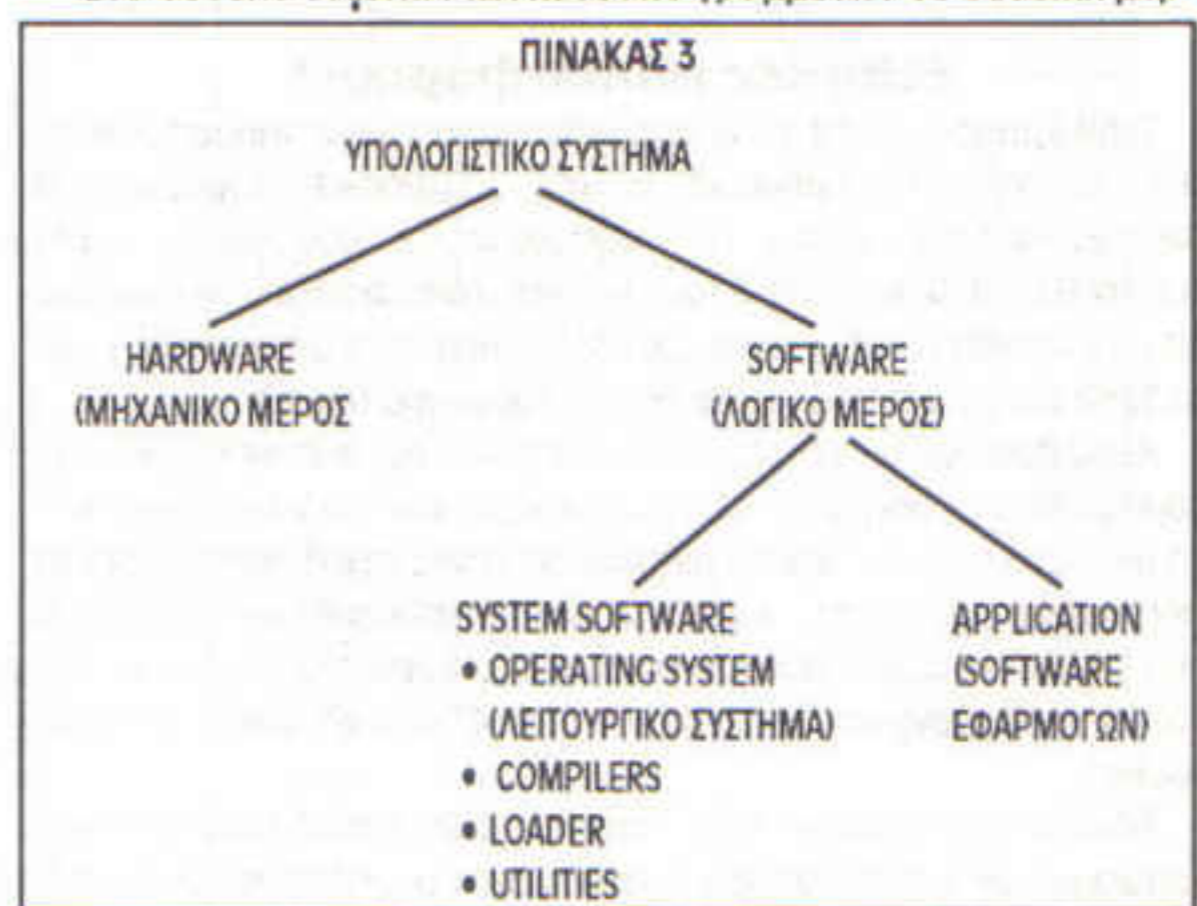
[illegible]

ΠΙΝΑΚΑΣ 3

ΥΠΟΛΟΓΙΣΤΙΚΟ ΣΥΣΤΗΜΑ

HARDWARE
(ΜΗΧΑΝΙΚΟ ΜΕΡΟΣ

SOFTWARE
(ΛΟΓΙΚΟ ΜΕΡΟΣ)

SYSTEM SOFTWARE
• OPERATING SYSTEM (ΛΕΙΤΟΥΡΓΙΚΟ ΣΥΣΤΗΜΑ)
• COMPILERS
• LOADER
• UTILITIES

APPLICATION (SOFTWARE ΕΦΑΡΜΟΓΩΝ)